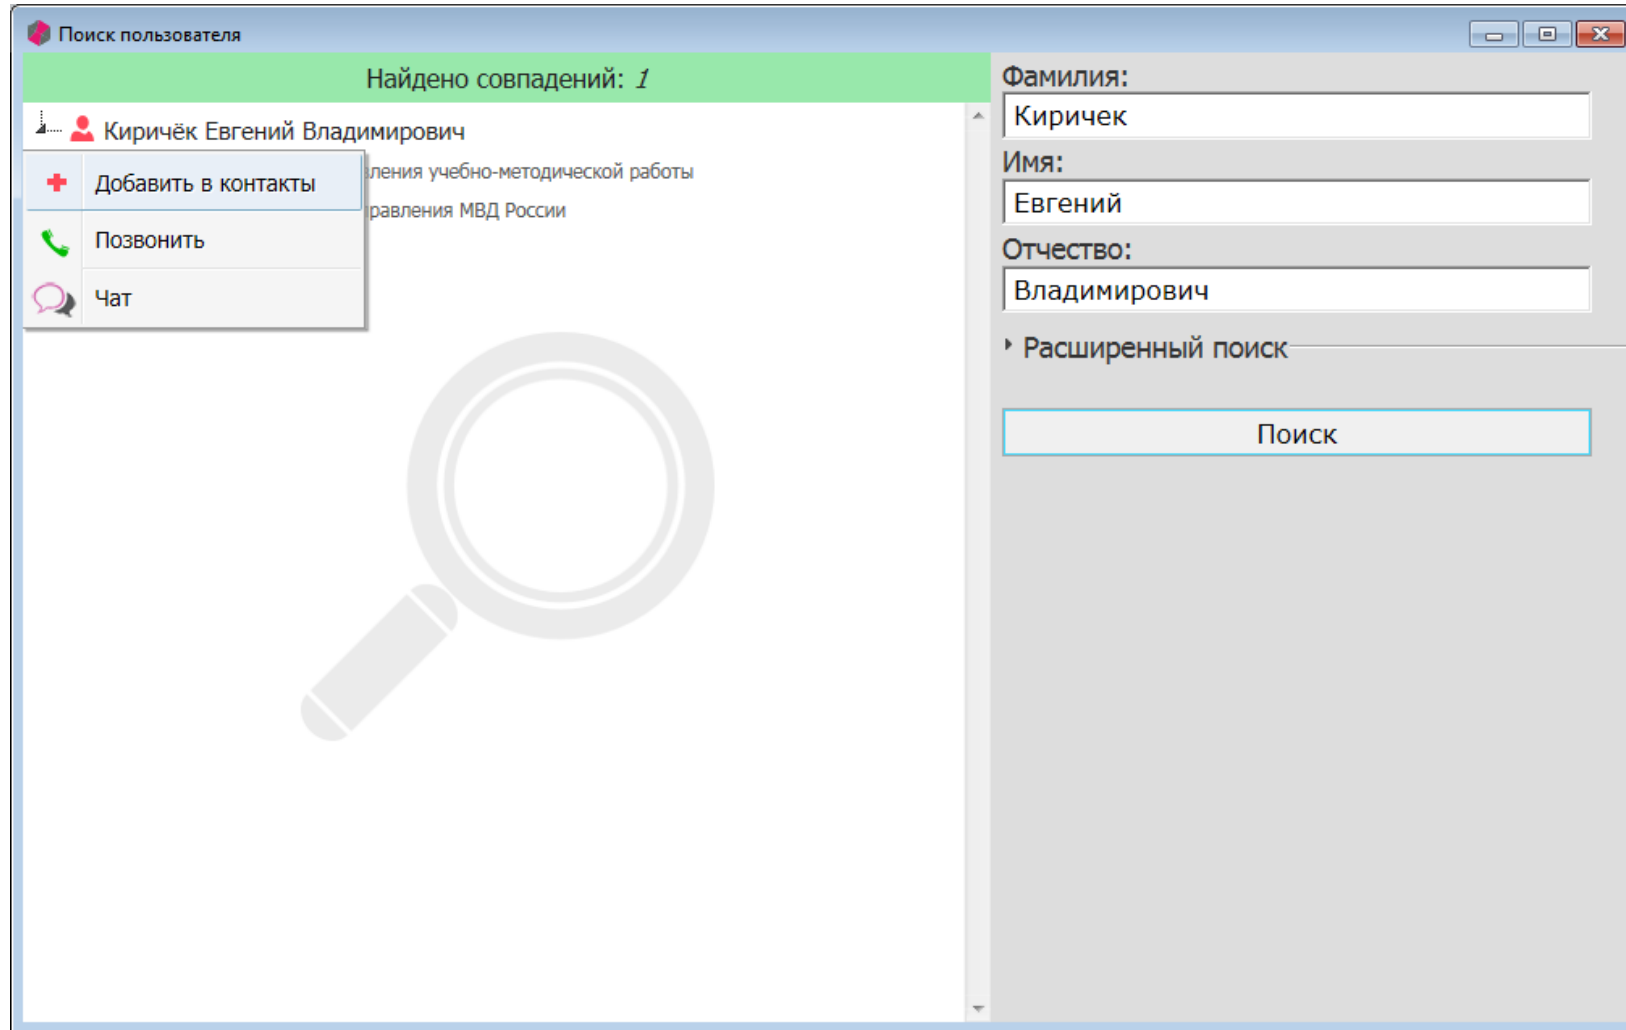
Поиск пользователя

Найдено совпадений: 1

Киричёк Евгений Владимирович

Добавить в контакты

Позвонить

Чат

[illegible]ления учебно-методической работы

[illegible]равления МВД России

Фамилия:

Киричек

Имя:

Евгений

Отчество:

Владимирович

Расширенный поиск

Поиск